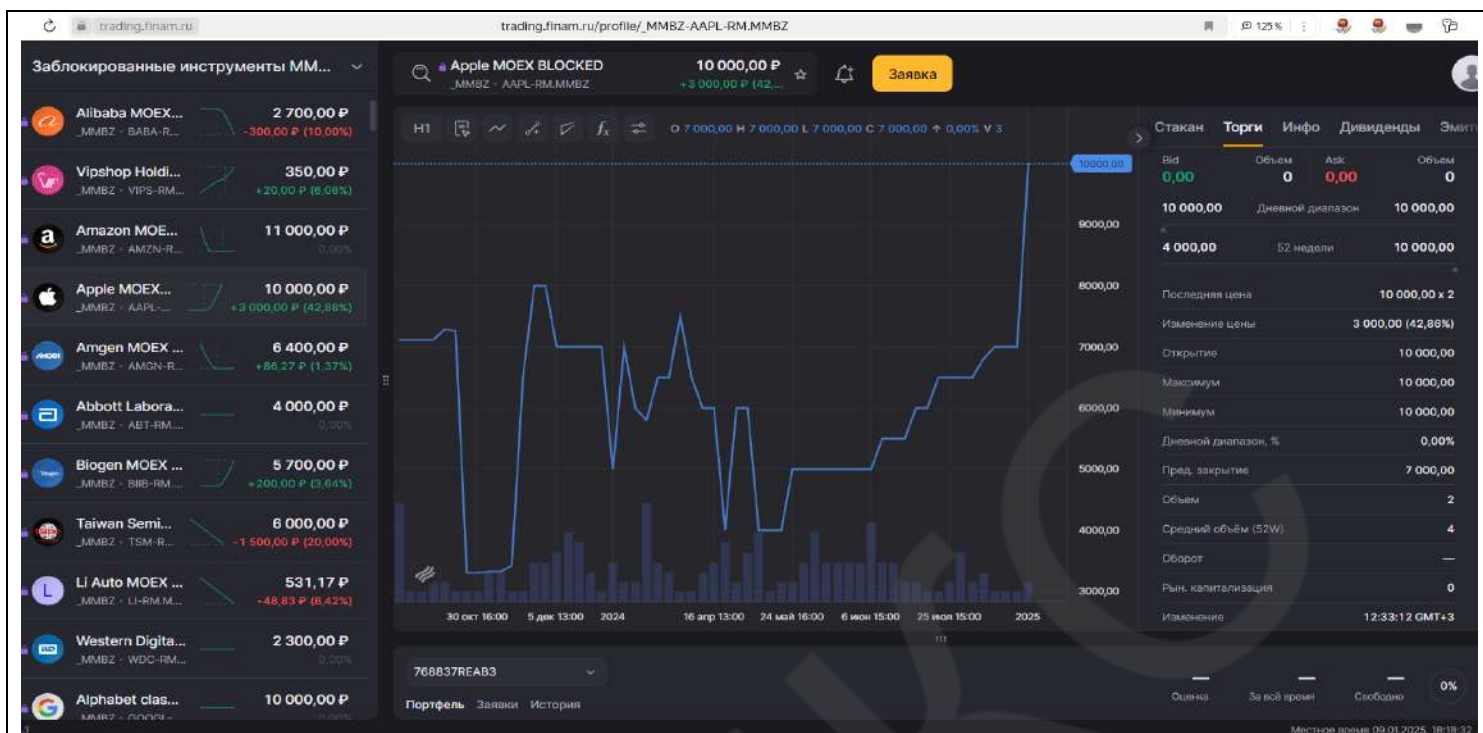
trading.finam.ru trading.finam.ru/profile/_MMBZ-AAPL-RM.MMBZ 125%

Заблокированные инструменты ММ...

Alibaba MOEX... _MMBZ · BABA-R... 2 700,00 ₽ -300,00 ₽ (10,00%)

Vipshop Holdi... _MMBZ · VIPS-RM... 350,00 ₽ +20,00 ₽ (6,06%)

Amazon MOE... _MMBZ · AMZN-R... 11 000,00 ₽ 0,00%

Apple MOEX... _MMBZ · AAPL-... 10 000,00 ₽ +3 000,00 ₽ (42,86%)

Amgen MOEX ... _MMBZ · AMGN-R... 6 400,00 ₽ +86,27 ₽ (1,37%)

Abbott Labora... _MMBZ · ABT-RM... 4 000,00 ₽ 0,00%

Biogen MOEX ... _MMBZ · BIIB-RM... 5 700,00 ₽ +200,00 ₽ (3,64%)

Taiwan Semi... _MMBZ · TSM-R... 6 000,00 ₽ -1 500,00 ₽ (20,00%)

Li Auto MOEX ... _MMBZ · LI-RM.M... 531,17 ₽ -48,83 ₽ (8,42%)

Western Digita... _MMBZ · WDC-RM... 2 300,00 ₽ 0,00%

Alphabet clas... _MMBZ · GOOGL-... 10 000,00 ₽ 0,00%

Apple MOEX BLOCKED _MMBZ · AAPL-RM.MMBZ 10 000,00 ₽ +3 000,00 ₽ (42,... Заявка

H1 O 7 000,00 H 7 000,00 L 7 000,00 C 7 000,00 ↑ 0,00% V 3

10000,00 9000,00 8000,00 7000,00 6000,00 5000,00 4000,00 3000,00

30 окт 16:00 5 дек 13:00 2024 16 апр 13:00 24 мая 16:00 6 июн 15:00 25 июл 15:00 2025

Стакан Торги Инфо Дивиденды Эмит

| Bid | Объем | Ask | Объем |
|---|---|---|---|
| 0,00 | 0 | 0,00 | 0 |

10 000,00 Дневной диапазон 10 000,00
4 000,00 52 недели 10 000,00

| | |
|---|---|
| Последняя цена | 10 000,00 x 2 |
| Изменение цены | 3 000,00 (42,86%) |
| Открытие | 10 000,00 |
| Максимум | 10 000,00 |
| Минимум | 10 000,00 |
| Дневной диапазон, % | 0,00% |
| Пред. закрытие | 7 000,00 |
| Объем | 2 |
| Средний объём (52W) | 4 |
| Оборот | — |
| Рын. капитализация | 0 |
| Изменение | 12:33:12 GMT+3 |

768837REAB3

Портфель Заявки История

— Оценка — За всё время — Свободно 0%

Местное время 09.01.2025, 18:18:32